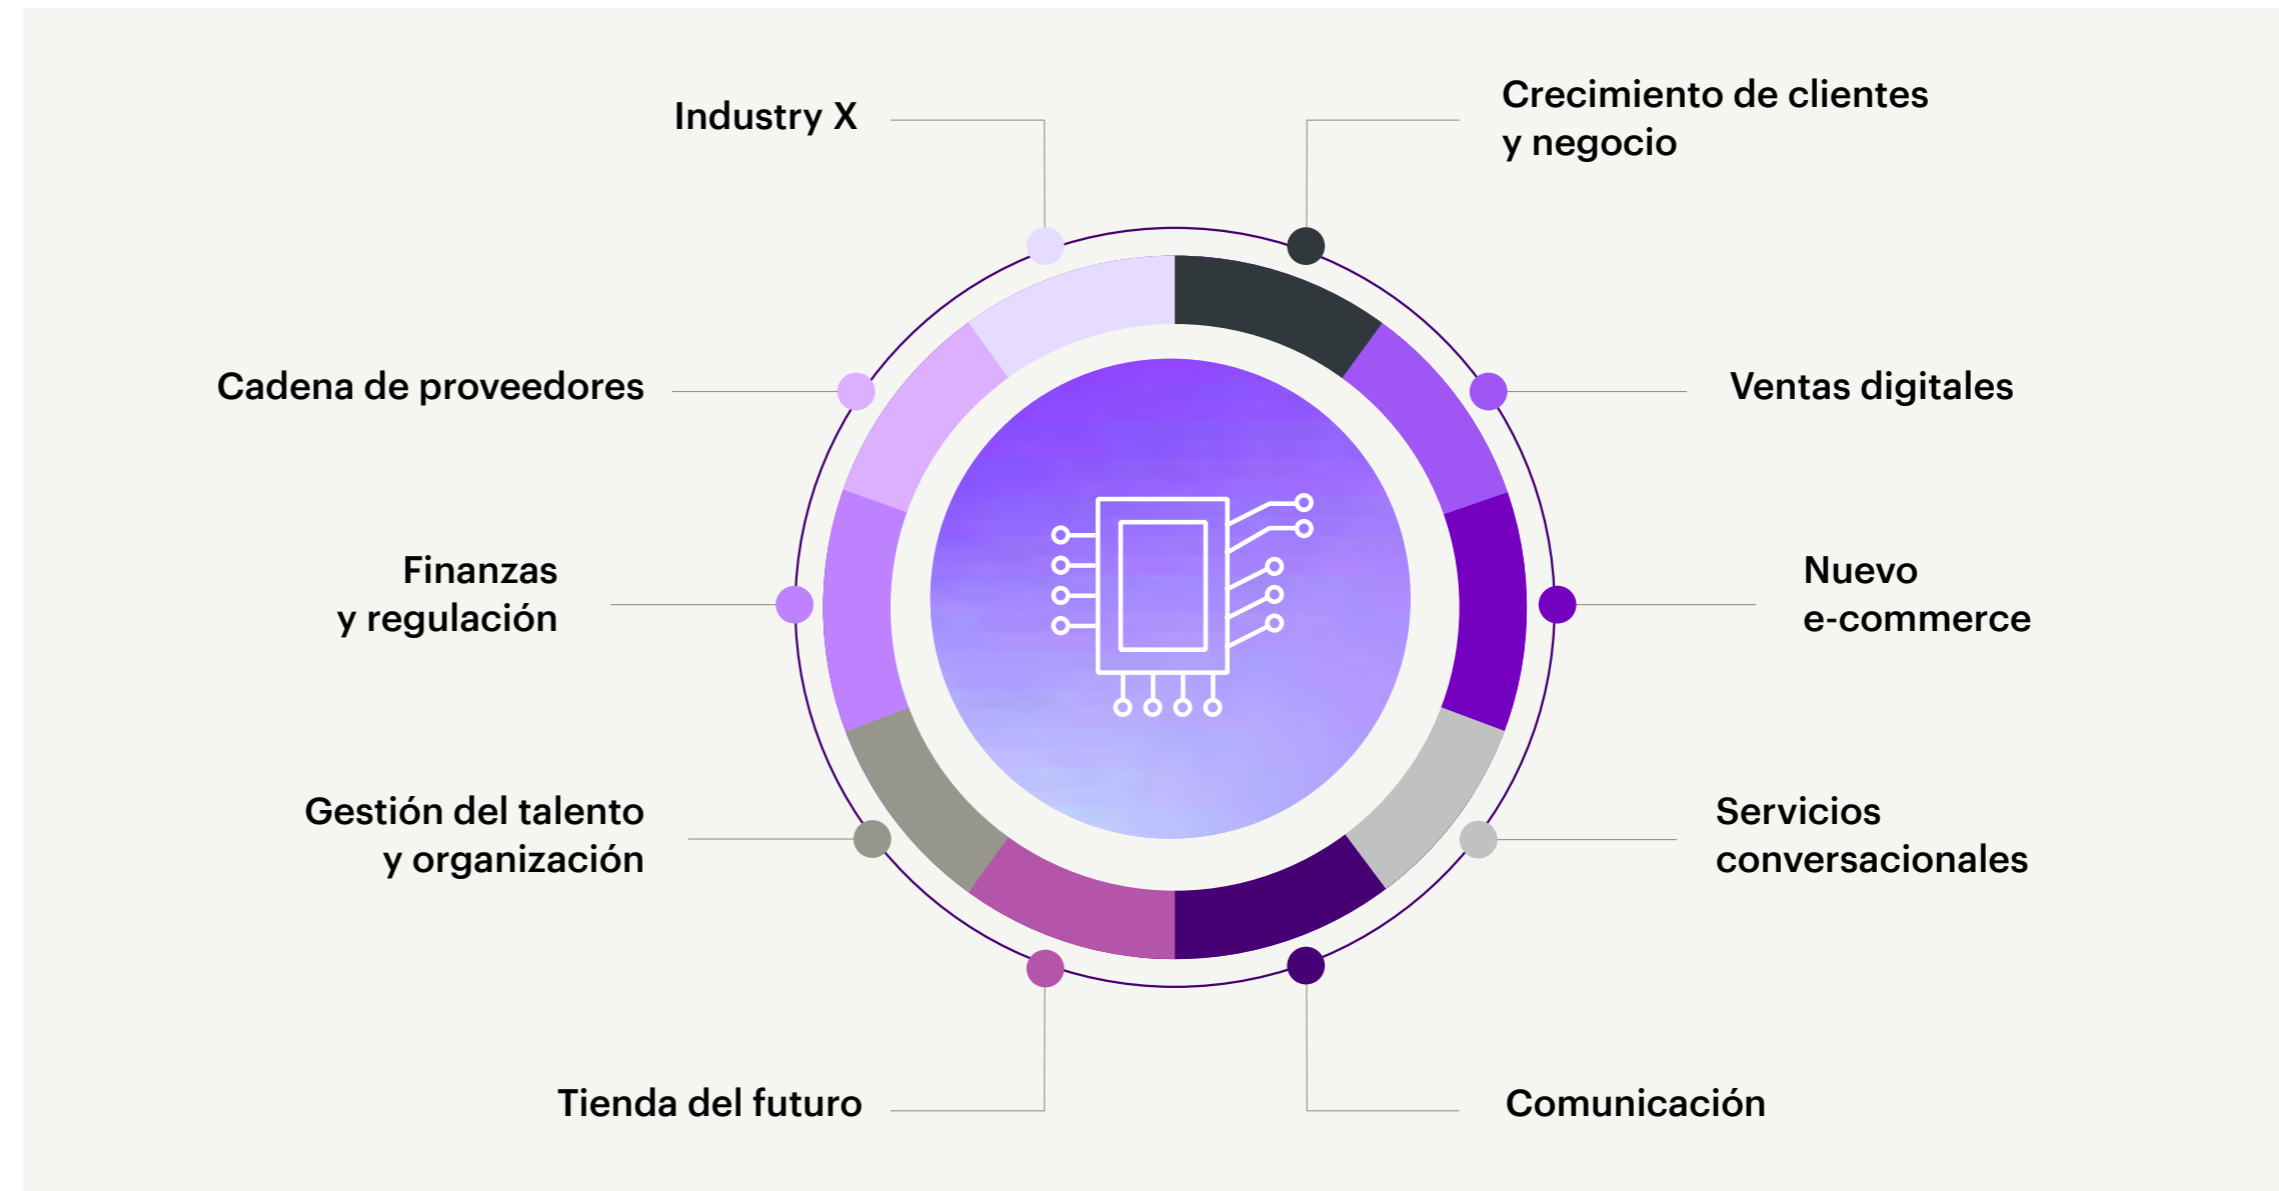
Industry X

Crecimiento de clientes y negocio

Cadena de proveedores

Ventas digitales

Finanzas y regulación

Nuevo e-commerce

Gestión del talento y organización

Servicios conversacionales

Tienda del futuro

Comunicación